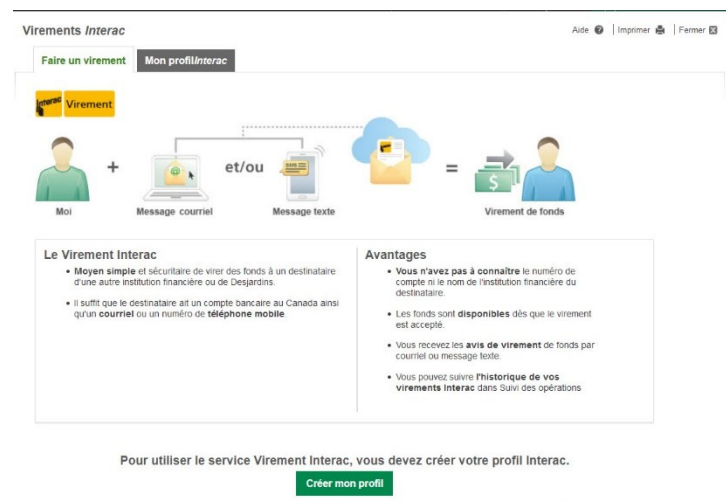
Virements *Interac*

Aide | Imprimer | Fermer

Faire un virement | Mon profil*Interac*

Interac Virement

+ et/ou =

Moi

Message courriel

Message texte

Virement de fonds

Le Virement Interac

• Moyen simple et sécuritaire de virer des fonds à un destinataire d'une autre institution financière ou de Desjardins.

• Il suffit que le destinataire ait un compte bancaire au Canada ainsi qu'un courriel ou un numéro de téléphone mobile.

Avantages

• Vous n'avez pas à connaître le numéro de compte ni le nom de l'institution financière du destinataire.

• Les fonds sont disponibles dès que le virement est accepté.

• Vous recevez les avis de virement de fonds par courriel ou message texte.

• Vous pouvez suivre l'historique de vos virements Interac dans Suivi des opérations

Pour utiliser le service Virement Interac, vous devez créer votre profil Interac.

Créer mon profil